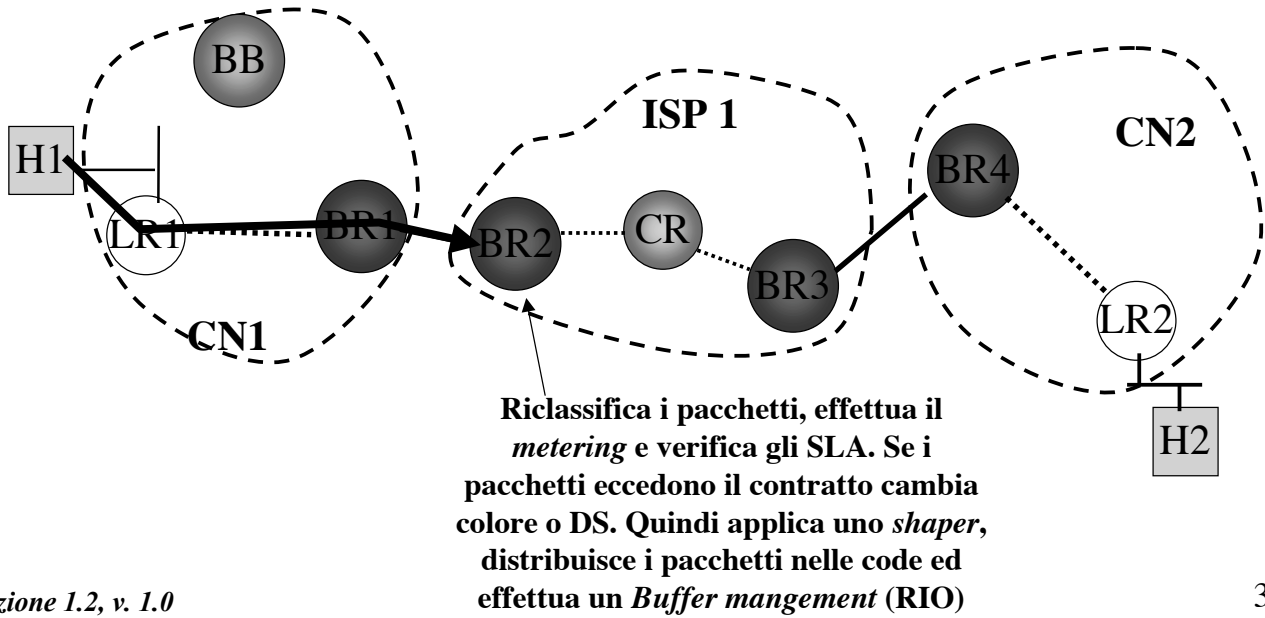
BB

ISP 1

CN2

H1

BR4

LR1

BR1

BR2

CR

BR3

LR2

CN1

H2

Riclassifica i pacchetti, effettua il *metering* e verifica gli SLA. Se i pacchetti eccedono il contratto cambia colore o DS. Quindi applica uno *shaper*, distribuisce i pacchetti nelle code ed effettua un *Buffer mangement* (RIO)

zione 1.2, v. 1.0

3